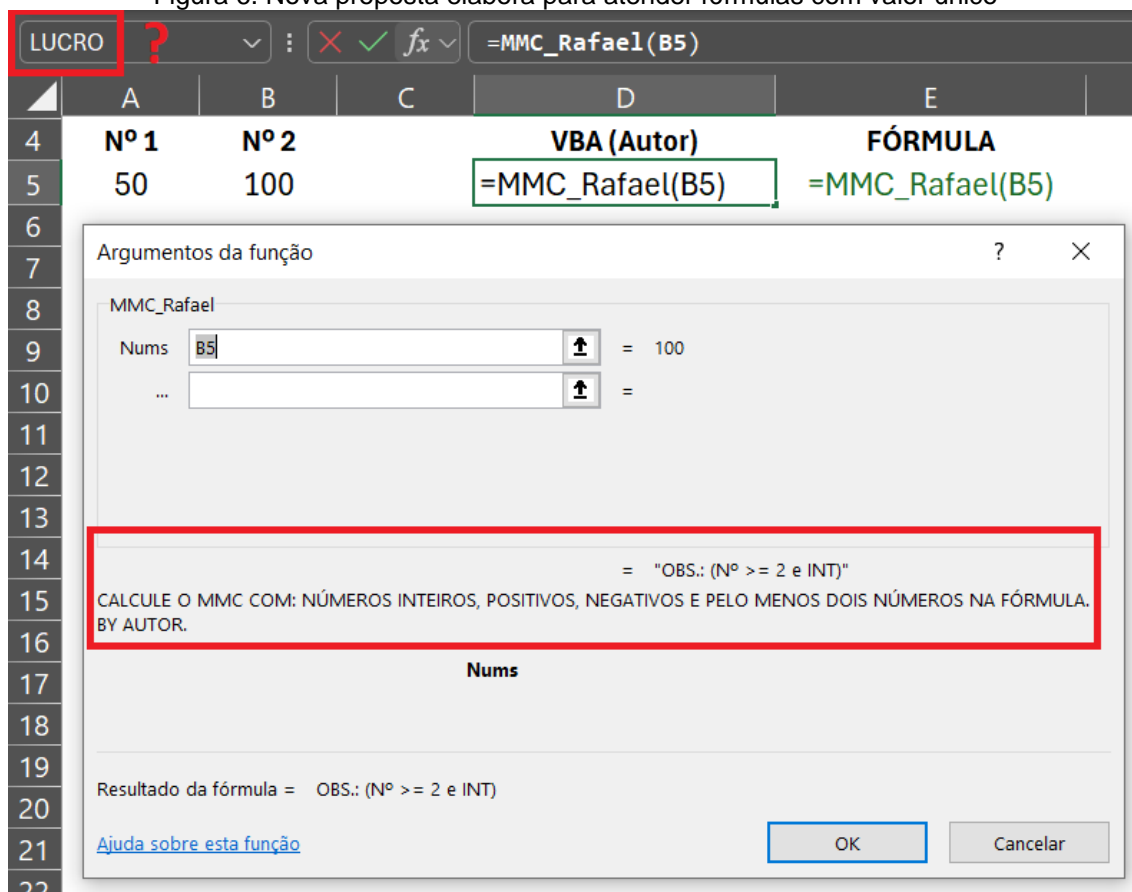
Figura 6: Nova proposta elabora para atender fórmulas com valor único

LUCRO ?

=MMC_Rafael(B5)

| | A | B | C | D | E |
|---|---|---|---|---|---|
| 4 | Nº 1 | Nº 2 | | VBA (Autor) | FÓRMULA |
| 5 | 50 | 100 | | =MMC_Rafael(B5) | =MMC_Rafael(B5) |

6 7 8 9 10 11 12 13 14 15 16 17 18 19 20 21 22

Argumentos da função ? ×

MMC_Rafael

Nums B5 = 100

... =

= "OBS.: (Nº >= 2 e INT)"

CALCULE O MMC COM: NÚMEROS INTEIROS, POSITIVOS, NEGATIVOS E PELO MENOS DOIS NÚMEROS NA FÓRMULA. BY AUTOR.

Nums

Resultado da fórmula = OBS.: (Nº >= 2 e INT)

Ajuda sobre esta função

OK Cancelar